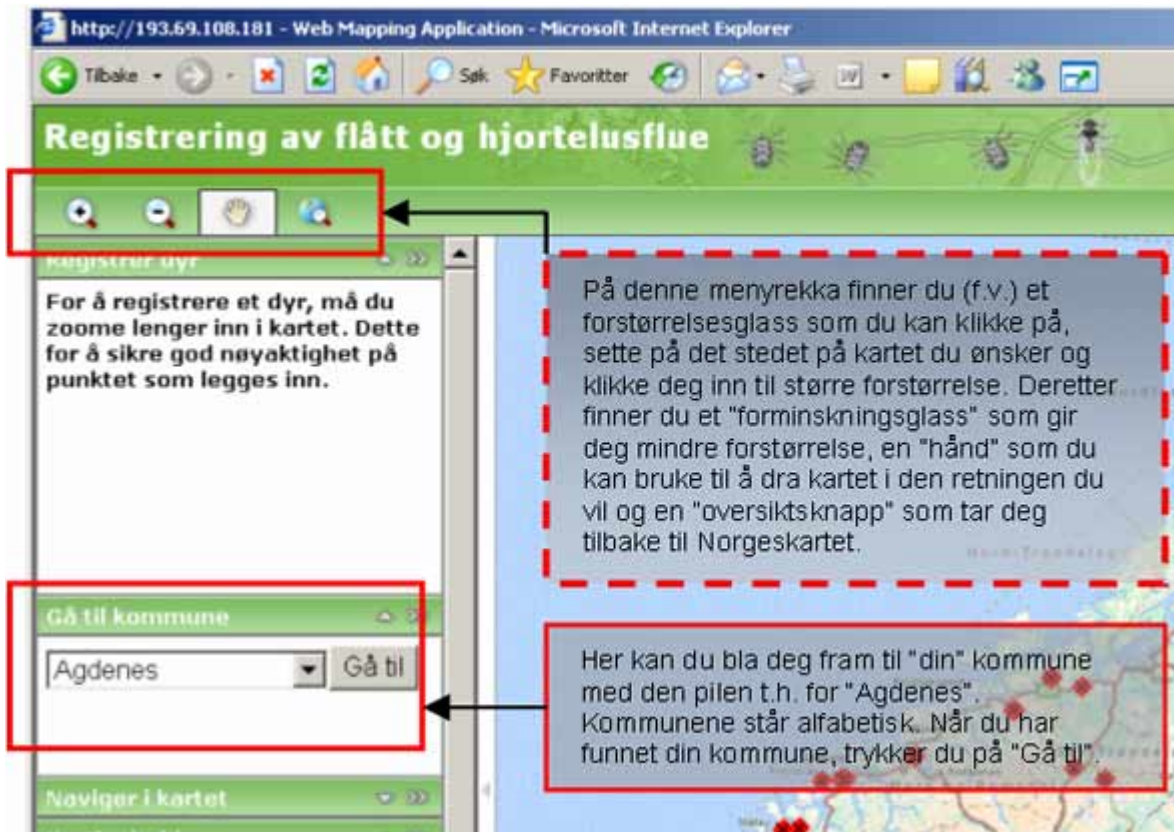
http://193.69.108.181 - Web Mapping Application - Microsoft Internet Explorer

Tilbake Søk Favoritter

Registrering av flått og hjortelusflue

Registrer dyr

For å registrere et dyr, må du zoome lenger inn i kartet. Dette for å sikre god nøyaktighet på punktet som legges inn.

På denne menyrekka finner du (f.v.) et forstørrelsesglass som du kan klikke på, sette på det stedet på kartet du ønsker og klikke deg inn til større forstørrelse. Deretter finner du et "forminskningsglass" som gir deg mindre forstørrelse, en "hånd" som du kan bruke til å dra kartet i den retningen du vil og en "oversiktsknapp" som tar deg tilbake til Norgeskartet.

Gå til kommune

Agdenes

Gå til

Her kan du bla deg fram til "din" kommune med den pilen t.h. for "Agdenes". Kommunene står alfabetisk. Når du har funnet din kommune, trykker du på "Gå til".

Naviger i kartet